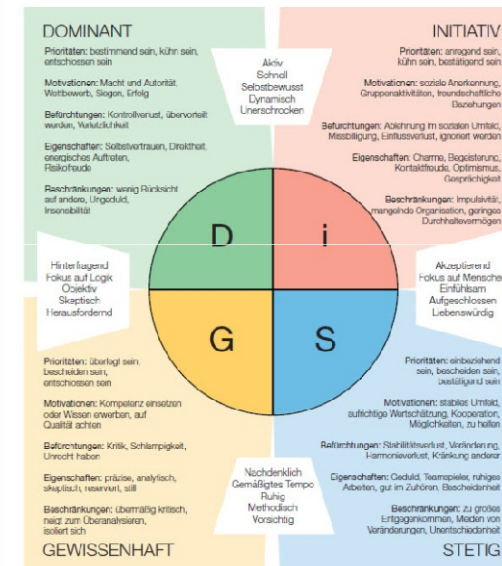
DOMINANT

Prioritäten: bestimmend sein, kühn sein, entschossen sein

Motivationen: Macht und Autorität, Wettbewerb, Siegen, Erfolg

Befürchtungen: Kontrollverlust, übervorteilt werden, Verletzlichkeit

Eigenschaften: Selbstvertrauen, Direktheit, energisches Auftreten, Risikofreude

Beschränkungen: wenig Rücksicht auf andere, Ungeduld, Insensibilität

Aktiv
Schnell
Selbstbewusst
Dynamisch
Unerschrocken

INITIATIV

Prioritäten: anregend sein, kühn sein, bestätigend sein

Motivationen: soziale Anerkennung, Gruppenaktivitäten, freundschaftliche Beziehungen

Befürchtungen: Ablehnung im sozialen Umfeld, Missbilligung, Einflussverlust, ignoriert werden

Eigenschaften: Charme, Begeisterung, Kontaktfreude, Optimismus, Gesprächigkeit

Beschränkungen: Impulsivität, mangelnde Organisation, geringes Durchhaltevermögen

Hinterfragend
Fokus auf Logik
Objektiv
Skeptisch
Herausfordernd

D

i

G

S

Akzeptierend
Fokus auf Mensche
Einfühlsam
Aufgeschlossen
Liebenswürdig

Prioritäten: überlegt sein, bescheiden sein, entschossen sein

Motivationen: Kompetenz einsetzen oder Wissen erwerben, auf Qualität achten

Befürchtungen: Kritik, Schlampigkeit, Unrecht haben

Eigenschaften: präzise, analytisch, skeptisch, reserviert, still

Beschränkungen: übermäßig kritisch, neigt zum Überanalysieren, isoliert sich

GEWISSENHAFT

Nachdenklich
Gemäßigtes Tempo
Ruhig
Methodisch
Vorsichtig

Prioritäten: einbeziehend sein, bescheiden sein, bestätigend sein

Motivationen: stabiles Umfeld, aufrichtige Wertschätzung, Kooperation, Möglichkeiten, zu helfen

Befürchtungen: Stabilitätsverlust, Veränderung, Harmonieverlust, Kränkung anderer

Eigenschaften: Geduld, Teamspieler, ruhiges Arbeiten, gut im Zuhören, Bescheidenheit

Beschränkungen: zu großes Entgegenkommen, Meiden von Veränderungen, Unentschiedenheit

STETIG